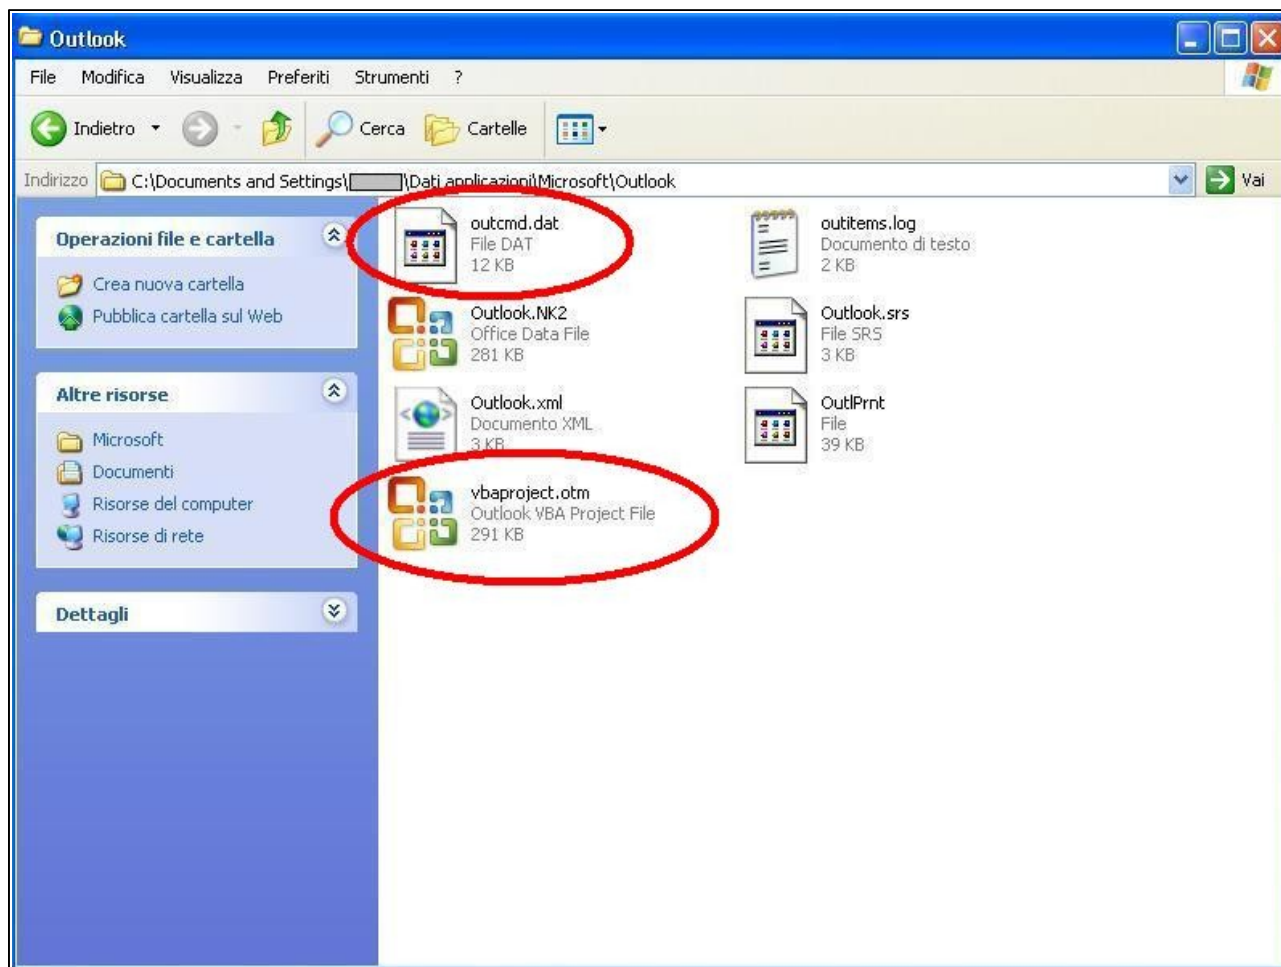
Outlook

File Modifica Visualizza Preferiti Strumenti ?

Indietro Cerca Cartelle

Indirizzo C:\Documents and Settings\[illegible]\Dati applicazioni\Microsoft\Outlook Vai

Operazioni file e cartella

Crea nuova cartella
Pubblica cartella sul Web

Altre risorse

Microsoft
Documenti
Risorse del computer
Risorse di rete

Dettagli

outcmd.dat
File DAT
12 KB

outitems.log
Documento di testo
2 KB

Outlook.NK2
Office Data File
281 KB

Outlook.srs
File SRS
3 KB

Outlook.xml
Documento XML
3 KB

OutlPrnt
File
39 KB

vbaproject.otm
Outlook VBA Project File
291 KB